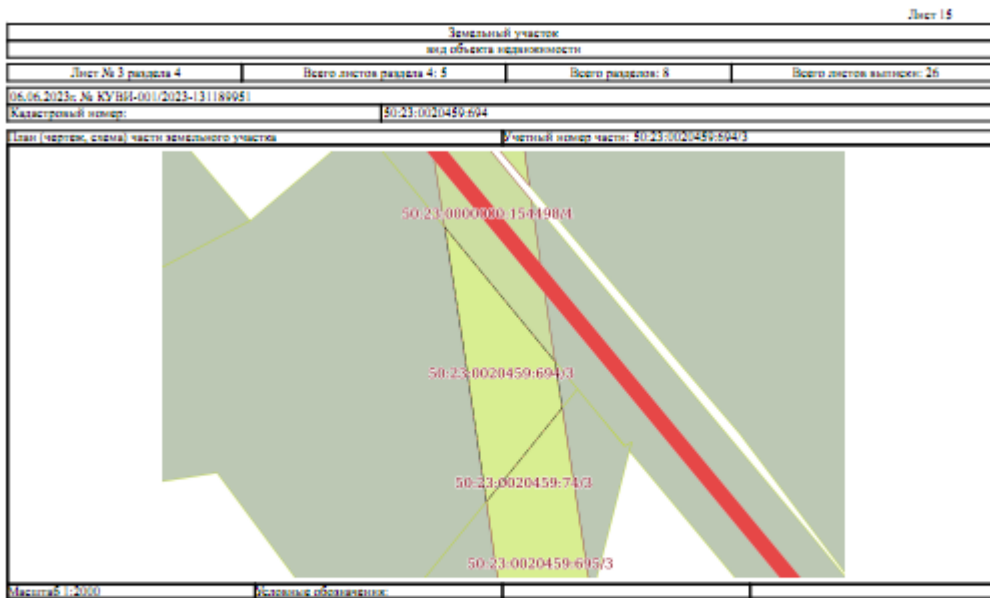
Лист 15

Земельный участок

вид объекта недвижимости

| Лист № 3 раздела 4 | Всего листов раздела 4: 5 | Всего разделов: 8 | Всего листов выписки: 26 |
|---|---|---|---|

06.06.2023г. № КУВИ-001/2023-131189951

| Кадастровый номер: | 50:23:0020459:694 |
|---|---|

| План (чертеж, схема) части земельного участка | Учетный номер части: 50:23:0020459:694/3 |
|---|---|

50:23:0000000:154498/4

50:23:0020459:694/3

50:23:0020459:74/3

50:23:0020459:695/3

| Масштаб 1:2000 | Условные обозначения: | | |
|---|---|---|---|